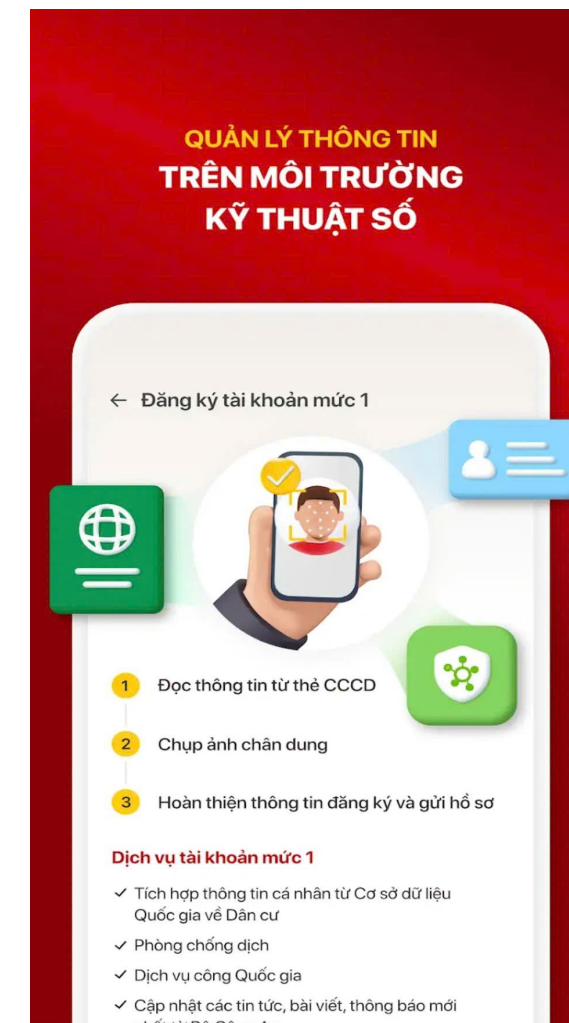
QUẢN LÝ THÔNG TIN
TRÊN MÔI TRƯỜNG
KỸ THUẬT SỐ

← Đăng ký tài khoản mức 1

1 Đọc thông tin từ thẻ CCCD

2 Chụp ảnh chân dung

3 Hoàn thiện thông tin đăng ký và gửi hồ sơ

Dịch vụ tài khoản mức 1

✓ Tích hợp thông tin cá nhân từ Cơ sở dữ liệu Quốc gia về Dân cư

✓ Phòng chống dịch

✓ Dịch vụ công Quốc gia

✓ Cập nhật các tin tức, bài viết, thông báo mới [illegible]